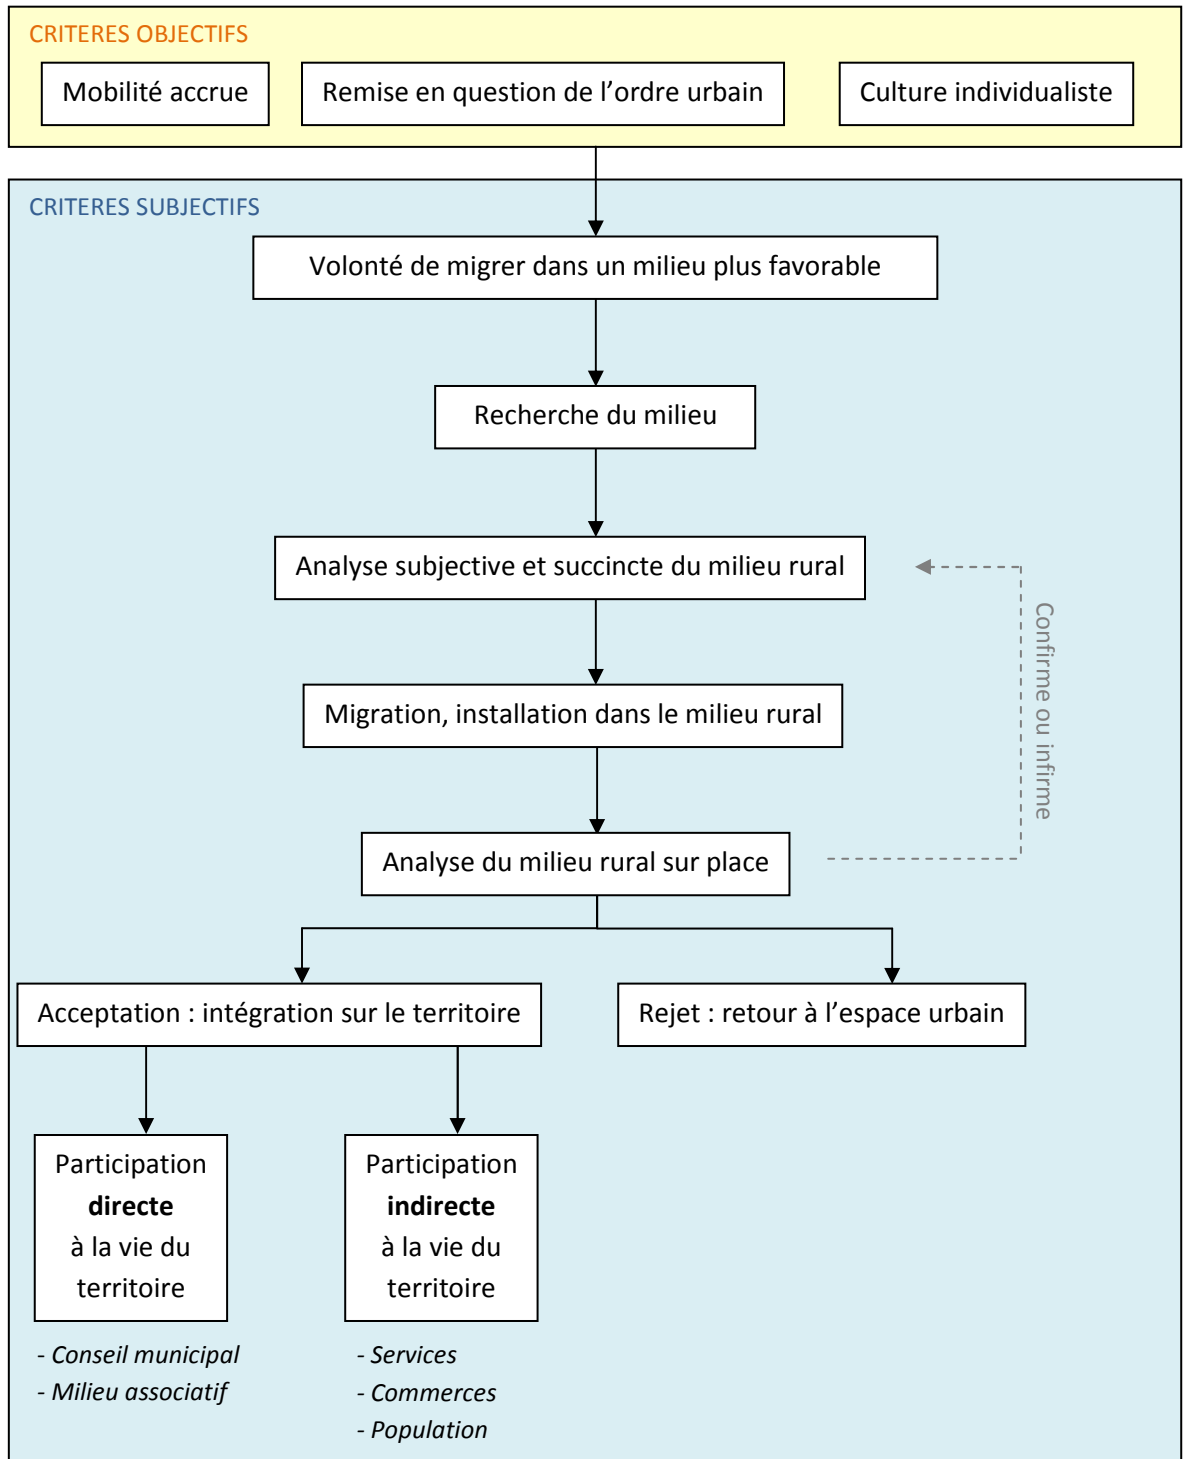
CRITERES OBJECTIFS

Mobilité accrue

Remise en question de l’ordre urbain

Culture individualiste

CRITERES SUBJECTIFS

Volonté de migrer dans un milieu plus favorable

Recherche du milieu

Analyse subjective et succincte du milieu rural

Confirme ou infirme

Migration, installation dans le milieu rural

Analyse du milieu rural sur place

Acceptation : intégration sur le territoire

Rejet : retour à l’espace urbain

Participation **directe** à la vie du territoire

Participation **indirecte** à la vie du territoire

*- Conseil municipal*
*- Milieu associatif*

*- Services*
*- Commerces*
*- Population*